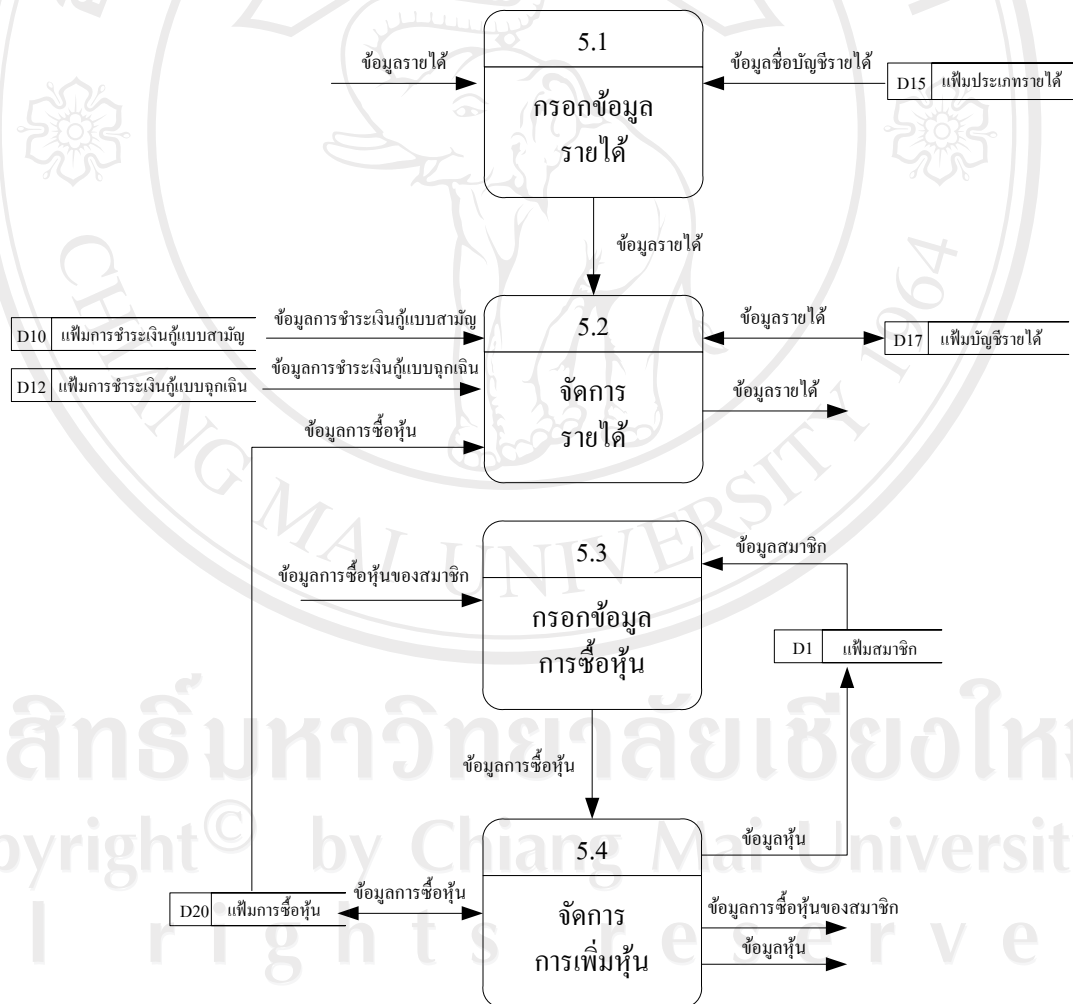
5.1

กรอกข้อมูล
รายได้

ข้อมูลรายได้

ข้อมูลชื่อบัญชีรายได้

D15 แฟ้มประเภทรายได้

ข้อมูลรายได้

5.2

จัดการ
รายได้

D10 แฟ้มการชำระเงินกู้แบบสามัญ

ข้อมูลการชำระเงินกู้แบบสามัญ

D12 แฟ้มการชำระเงินกู้แบบฉุกเฉิน

ข้อมูลการชำระเงินกู้แบบฉุกเฉิน

ข้อมูลการซื้อหุ้น

ข้อมูลรายได้

D17 แฟ้มบัญชีรายได้

ข้อมูลรายได้

5.3

กรอกข้อมูล
การซื้อหุ้น

ข้อมูลการซื้อหุ้นของสมาชิก

ข้อมูลสมาชิก

D1 แฟ้มสมาชิก

ข้อมูลการซื้อหุ้น

5.4

จัดการ
การเพิ่มหุ้น

ข้อมูลหุ้น

D20 แฟ้มการซื้อหุ้น

ข้อมูลการซื้อหุ้น

ข้อมูลการซื้อหุ้นของสมาชิก

ข้อมูลหุ้น

ลิขสิทธิ์มหาวิทยาลัยเชียงใหม่
Copyright© by Chiang Mai University
All rights reserved